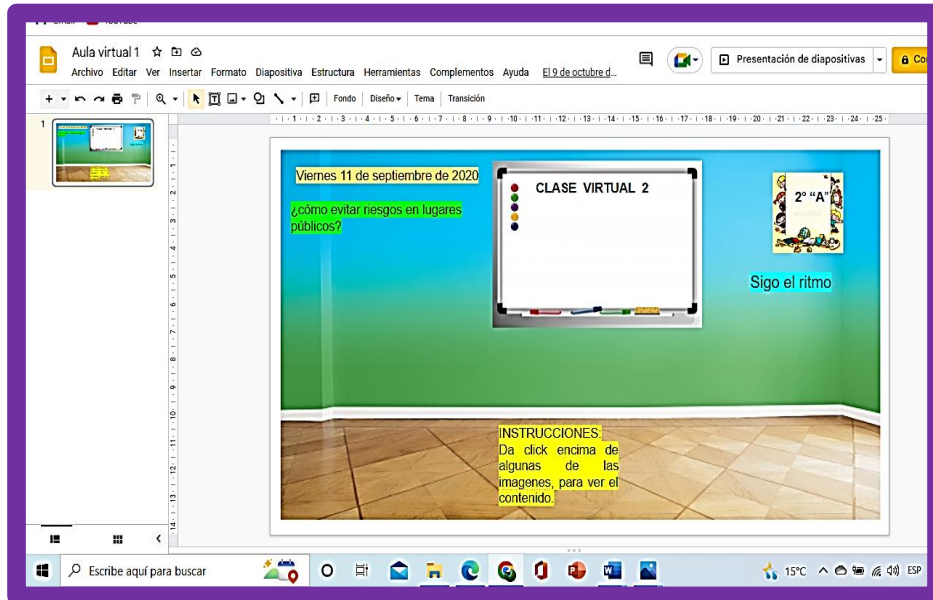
Aula virtual 1

Archivo Editar Ver Insertar Formato Diapositiva Estructura Herramientas Complementos Ayuda El 9 de octubre d...

Presentación de diapositivas

Co

Fondo Diseño Tema Transición

1

Viernes 11 de septiembre de 2020

¿cómo evitar riesgos en lugares públicos?

CLASE VIRTUAL 2

2° "A"

Sigo el ritmo

INSTRUCCIONES:
Da click encima de algunas de las imagenes, para ver el contenido.

Escribe aquí para buscar

15°C ESP